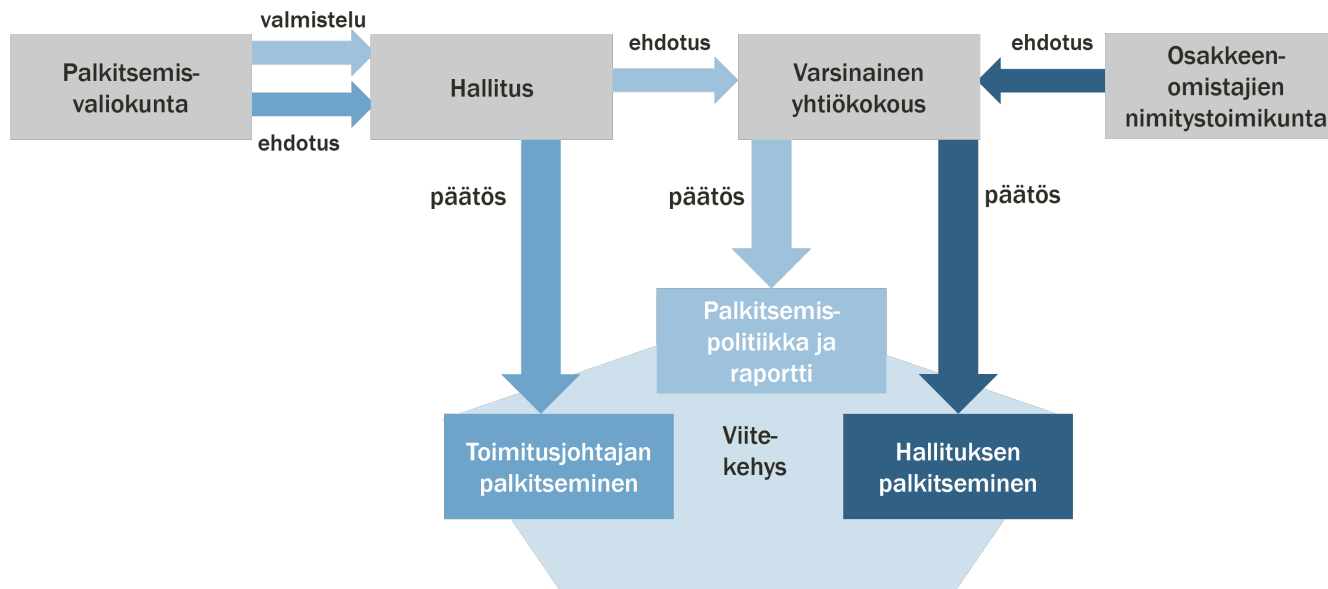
valmistelu

Palkitsemisvaliokunta

ehdotus

Hallitus

ehdotus

Varsinainen yhtiökokous

ehdotus

Osakkeenomistajien nimitystoimikunta

päätös

päätös

päätös

Palkitsemispolitiikka ja raportti

Viitekehys

Toimitusjohtajan palkitseminen

Hallituksen palkitseminen